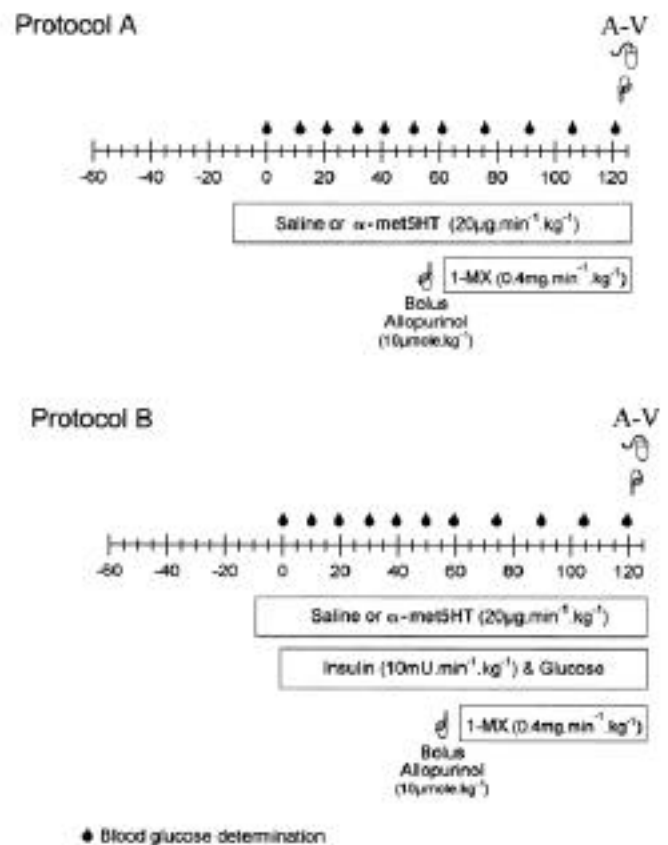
Protocol A

A-V

-60 -40 -20 0 20 40 60 80 100 120

Saline or $\alpha$-met5HT (20μg.min$^{-1}$.kg$^{-1}$)

1-MX (0.4mg.min$^{-1}$.kg$^{-1}$)

Bolus Allopurinol (10μmole.kg$^{-1}$)

Protocol B

A-V

-60 -40 -20 0 20 40 60 80 100 120

Saline or $\alpha$-met5HT (20μg.min$^{-1}$.kg$^{-1}$)

Insulin (10mU.min$^{-1}$.kg$^{-1}$) & Glucose

1-MX (0.4mg.min$^{-1}$.kg$^{-1}$)

Bolus Allopurinol (10μmole.kg$^{-1}$)

Blood glucose determination